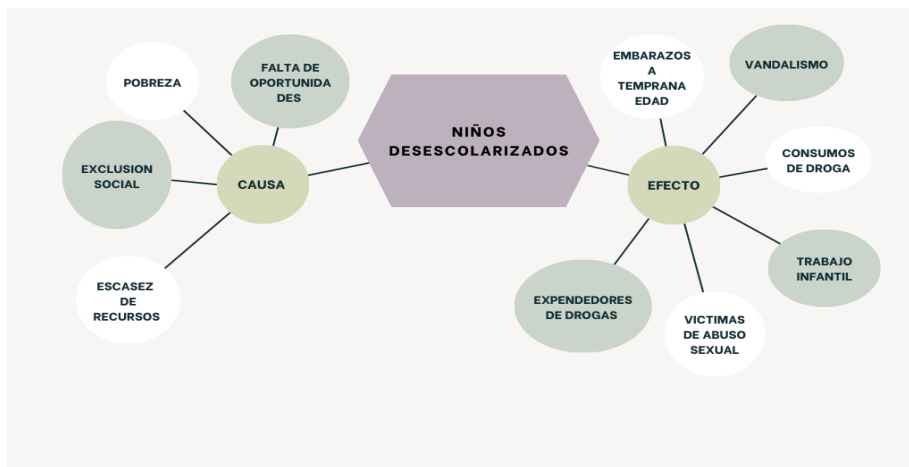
NIÑOS DESESCOLARIZADOS

CAUSA

POBREZA

FALTA DE OPORTUNIDADES

EXCLUSION SOCIAL

ESCASEZ DE RECURSOS

EFECTO

EMBARAZOS A TEMPRANA EDAD

VANDALISMO

CONSUMOS DE DROGA

TRABAJO INFANTIL

VICTIMAS DE ABUSO SEXUAL

EXPENDEDORES DE DROGAS